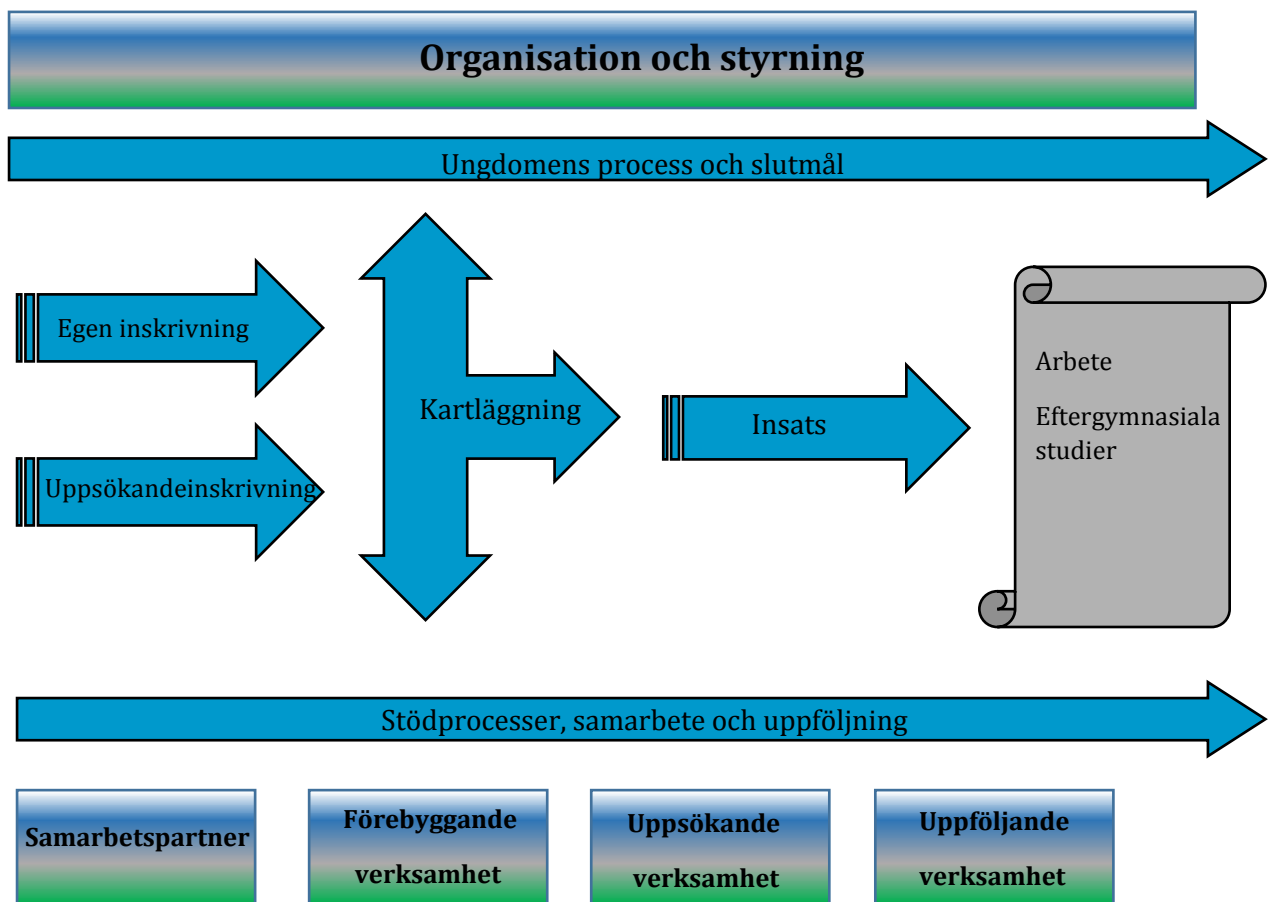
Organisation och styrning

Ungdomens process och slutmål

Egen inskrivning

Uppsökandeinskrivning

Kartläggning

Insats

Arbete

Eftergymnasiala studier

Stödprocesser, samarbete och uppföljning

Samarbetspartner

Förebyggande verksamhet

Uppsökande verksamhet

Uppföljande verksamhet